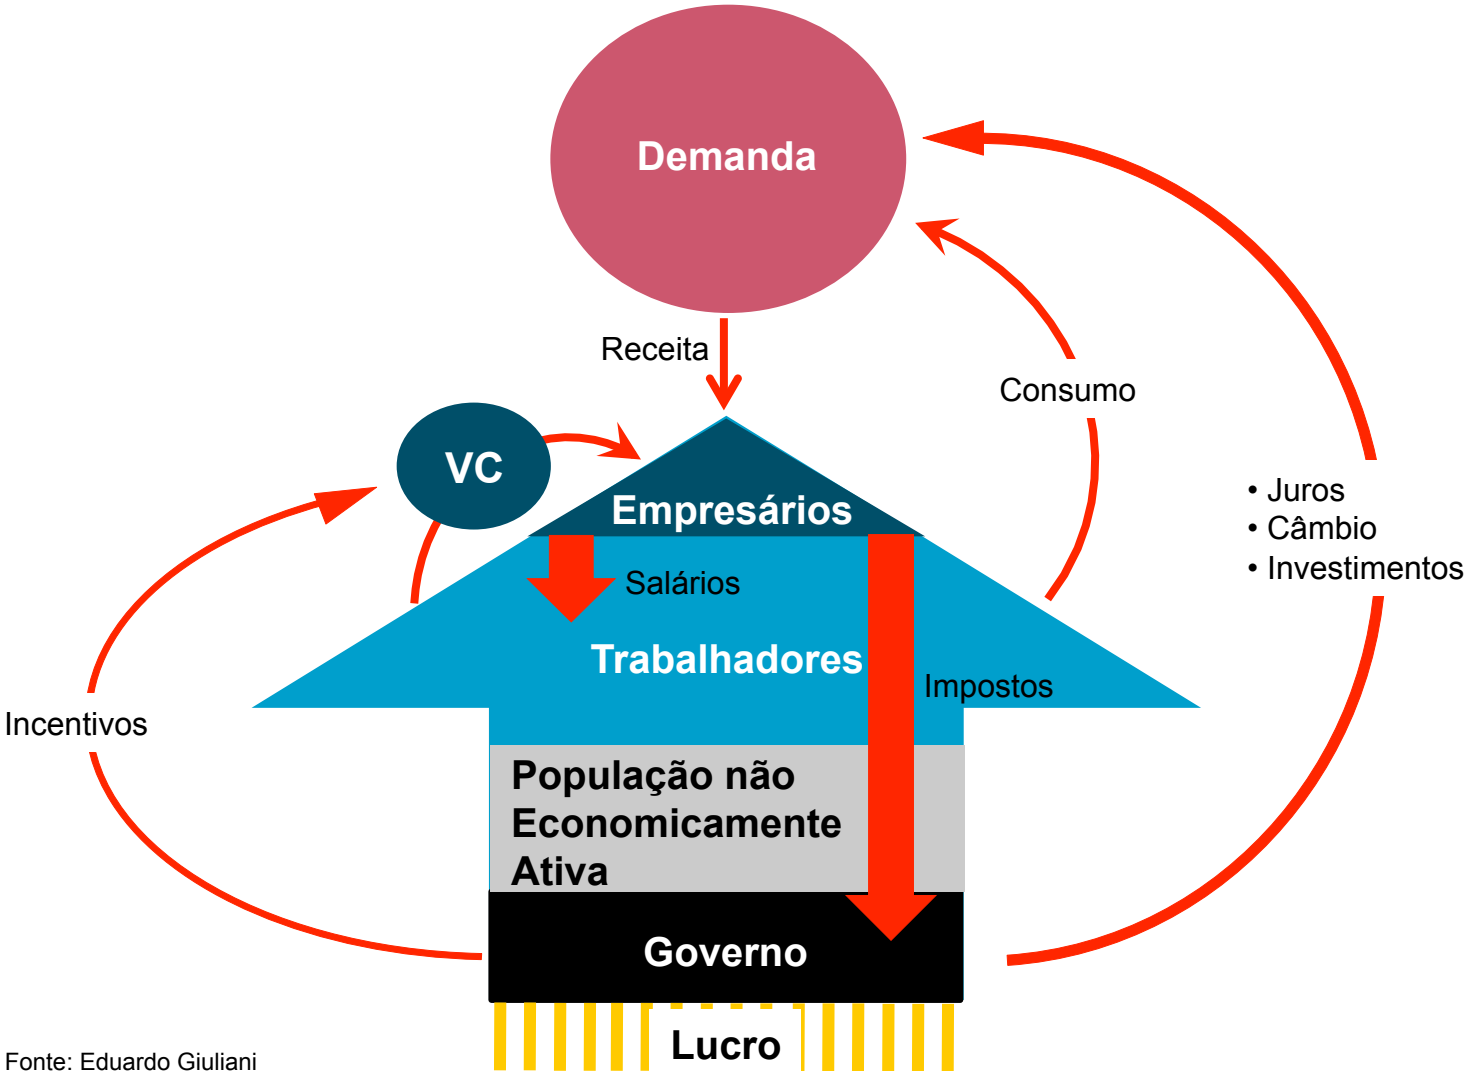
Demanda

Receita

Consumo

• Juros
• Câmbio
• Investimentos

VC

Empresários

Salários

Trabalhadores

Impostos

Incentivos

População não Economicamente Ativa

Governo

Lucro

Fonte: Eduardo Giuliani